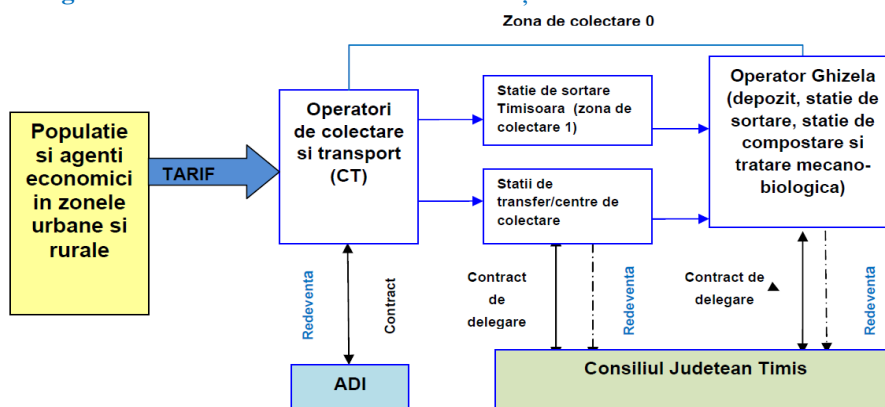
Zona de colectare 0

Populatie si agenti economici in zonele urbane si rurale

TARIF

Operatori de colectare si transport (CT)

Statie de sortare Timisoara (zona de colectare 1)

Statii de transfer/centre de colectare

Operator Ghizela (depozit, statie de sortare, statie de compostare si tratare mecano-biologica)

Redeventa

Contract

ADI

Contract de delegare

Redeventa

Contract de delegare

Redeventa

Consiliul Judetean Timis